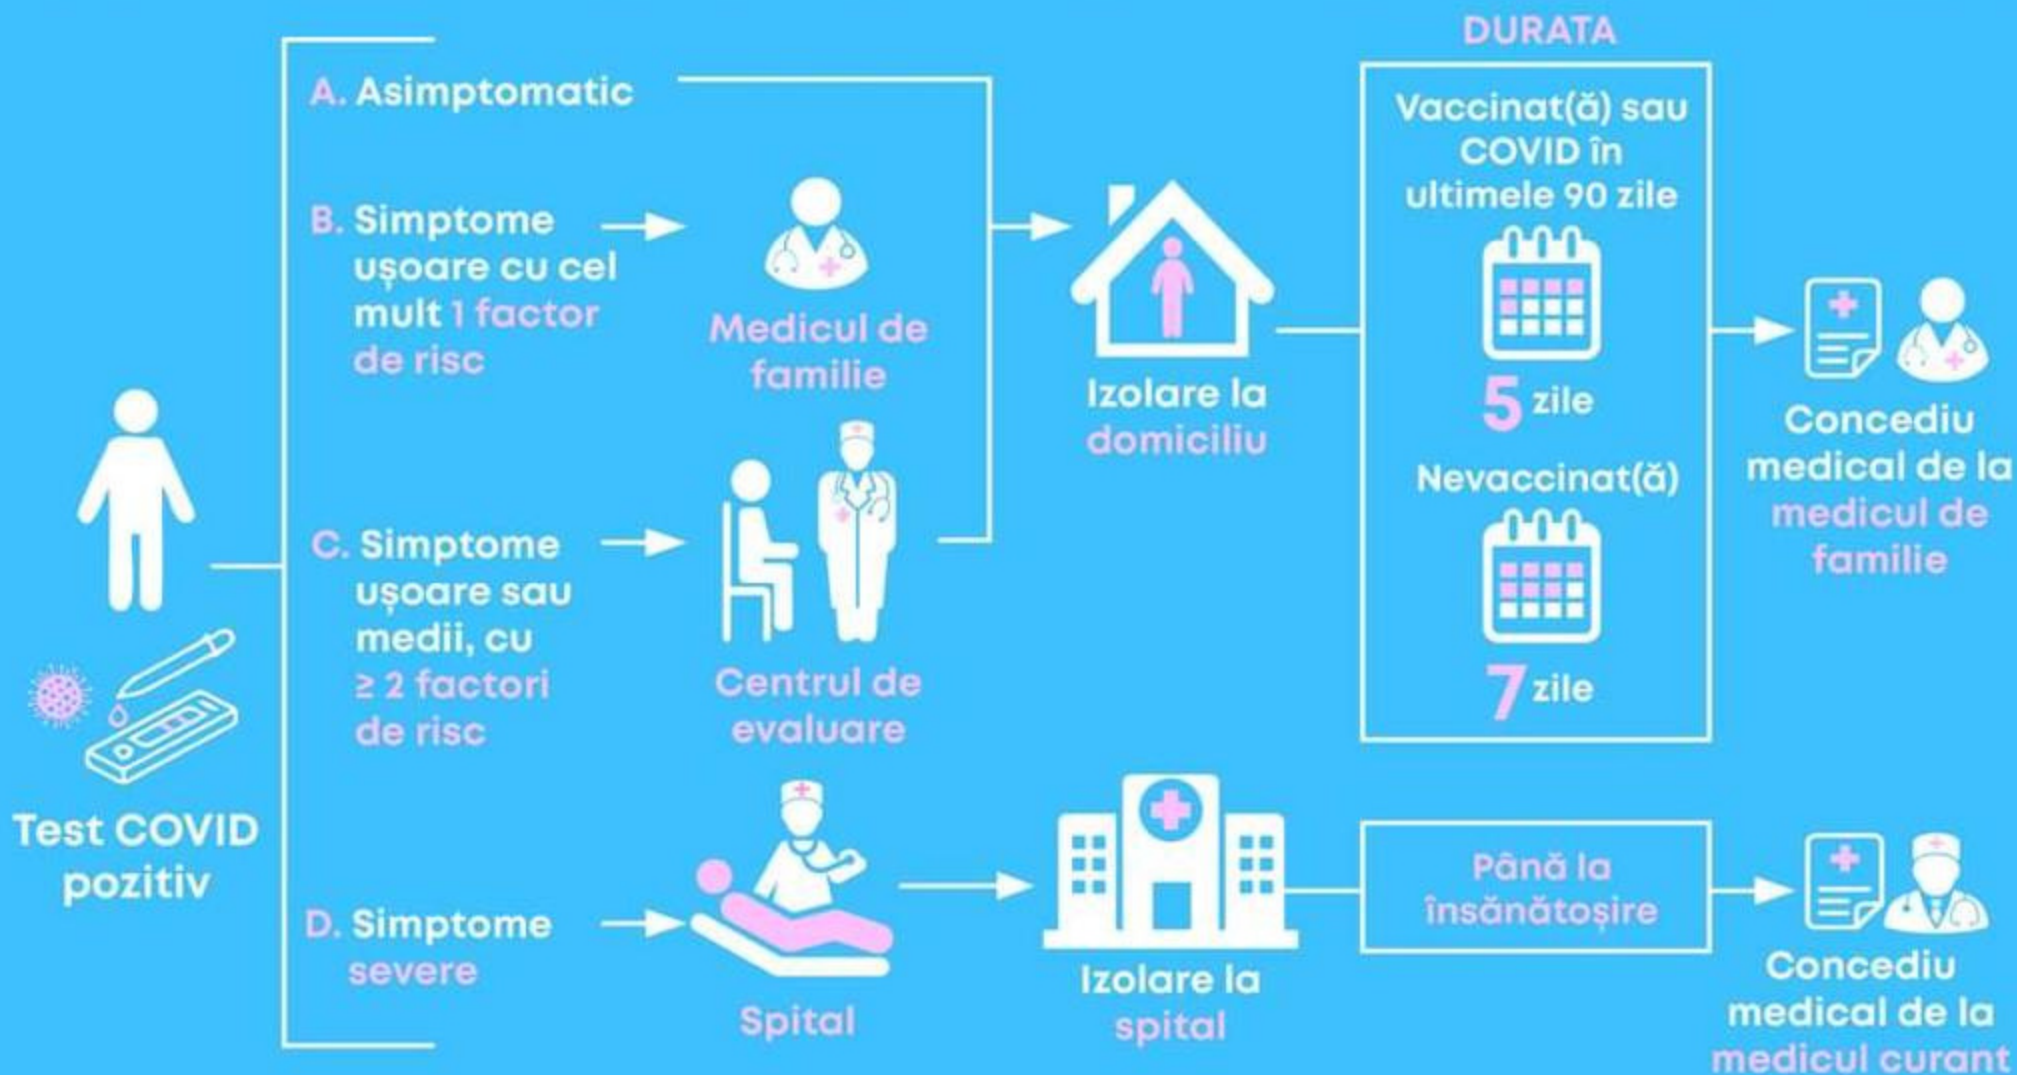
Test COVID pozitiv

A. Asimptomatic

B. Simptome ușoare cu cel mult 1 factor de risc

Medicul de familie

C. Simptome ușoare sau medii, cu ≥ 2 factori de risc

Centrul de evaluare

D. Simptome severe

Spital

Izolare la domiciliu

Izolare la spital

DURATA

Vaccinat(ă) sau COVID în ultimele 90 zile

5 zile

Nevaccinat(ă)

7 zile

Până la însănătoșire

Concediu medical de la medicul de familie

Concediu medical de la medicul curant